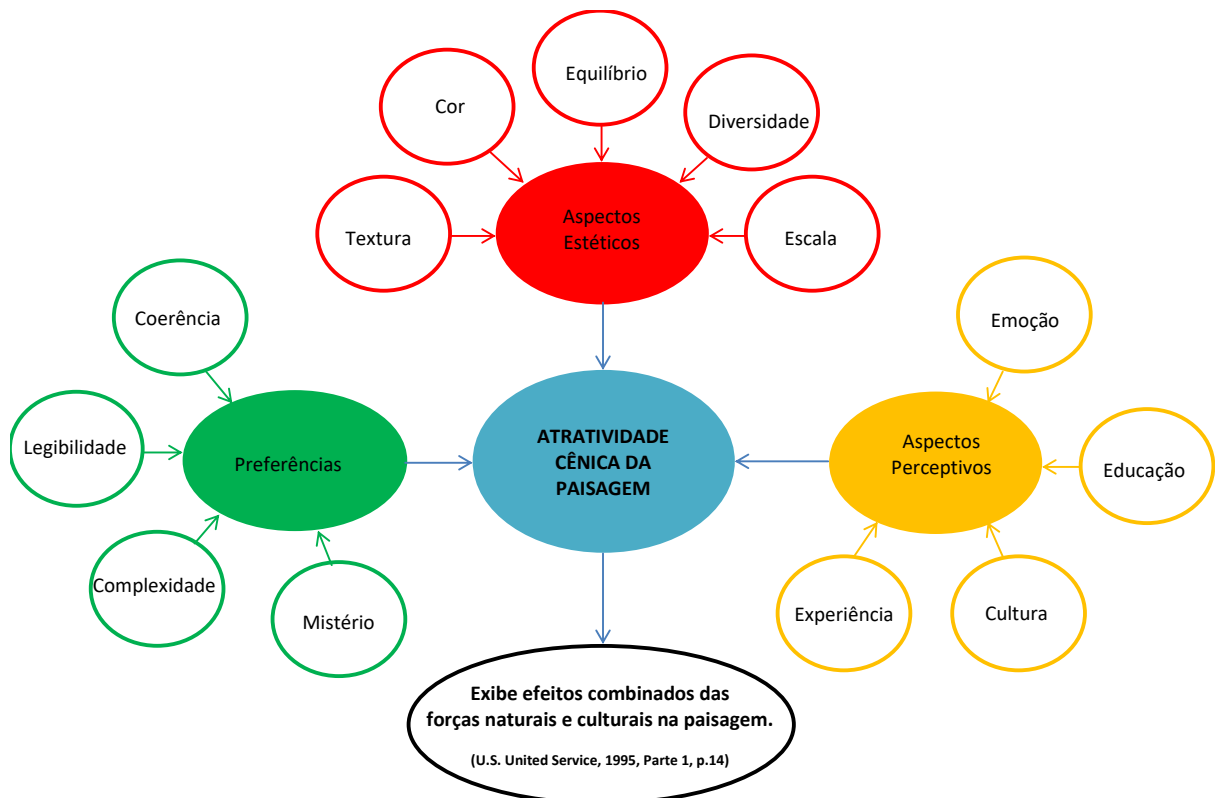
Equilíbrio

Cor

Diversidade

Textura

Aspectos Estéticos

Escala

Coerência

Emoção

Legibilidade

Preferências

ATRATIVIDADE CÊNICA DA PAISAGEM

Aspectos Perceptivos

Educação

Complexidade

Mistério

Experiência

Cultura

Exibe efeitos combinados das forças naturais e culturais na paisagem.

(U.S. United Service, 1995, Parte 1, p.14)